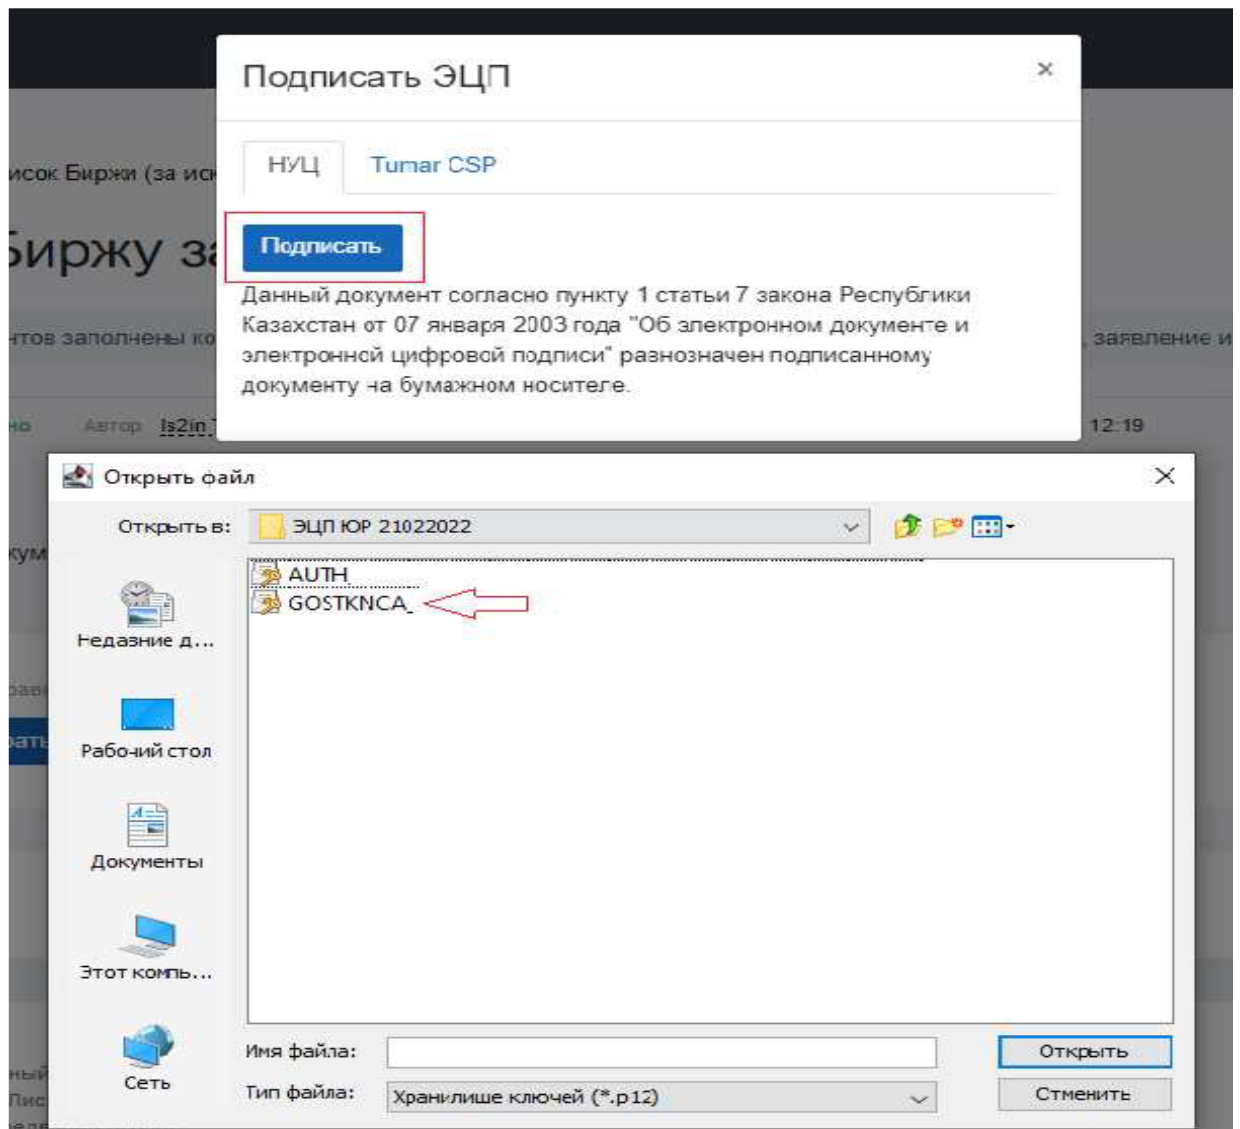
исок Биржи (за иск

Биржу за

нтов заполнены ко

, заявление и

но Автор Is2in.

12:19

Подписать ЭЦП

×

НУЦ

Tumar CSP

Подписать

Данный документ согласно пункту 1 статьи 7 закона Республики Казахстан от 07 января 2003 года "Об электронном документе и электронной цифровой подписи" равнозначен подписанному документу на бумажном носителе.

Открыть файл

Открыть в:

ЭЦП ЮР 21022022

AUTH

GOSTKNCA_

Недавние д...

Рабочий стол

Документы

Этот компь...

Сеть

Имя файла:

Тип файла:

Хранилище ключей (*.p12)

Открыть

Отменить